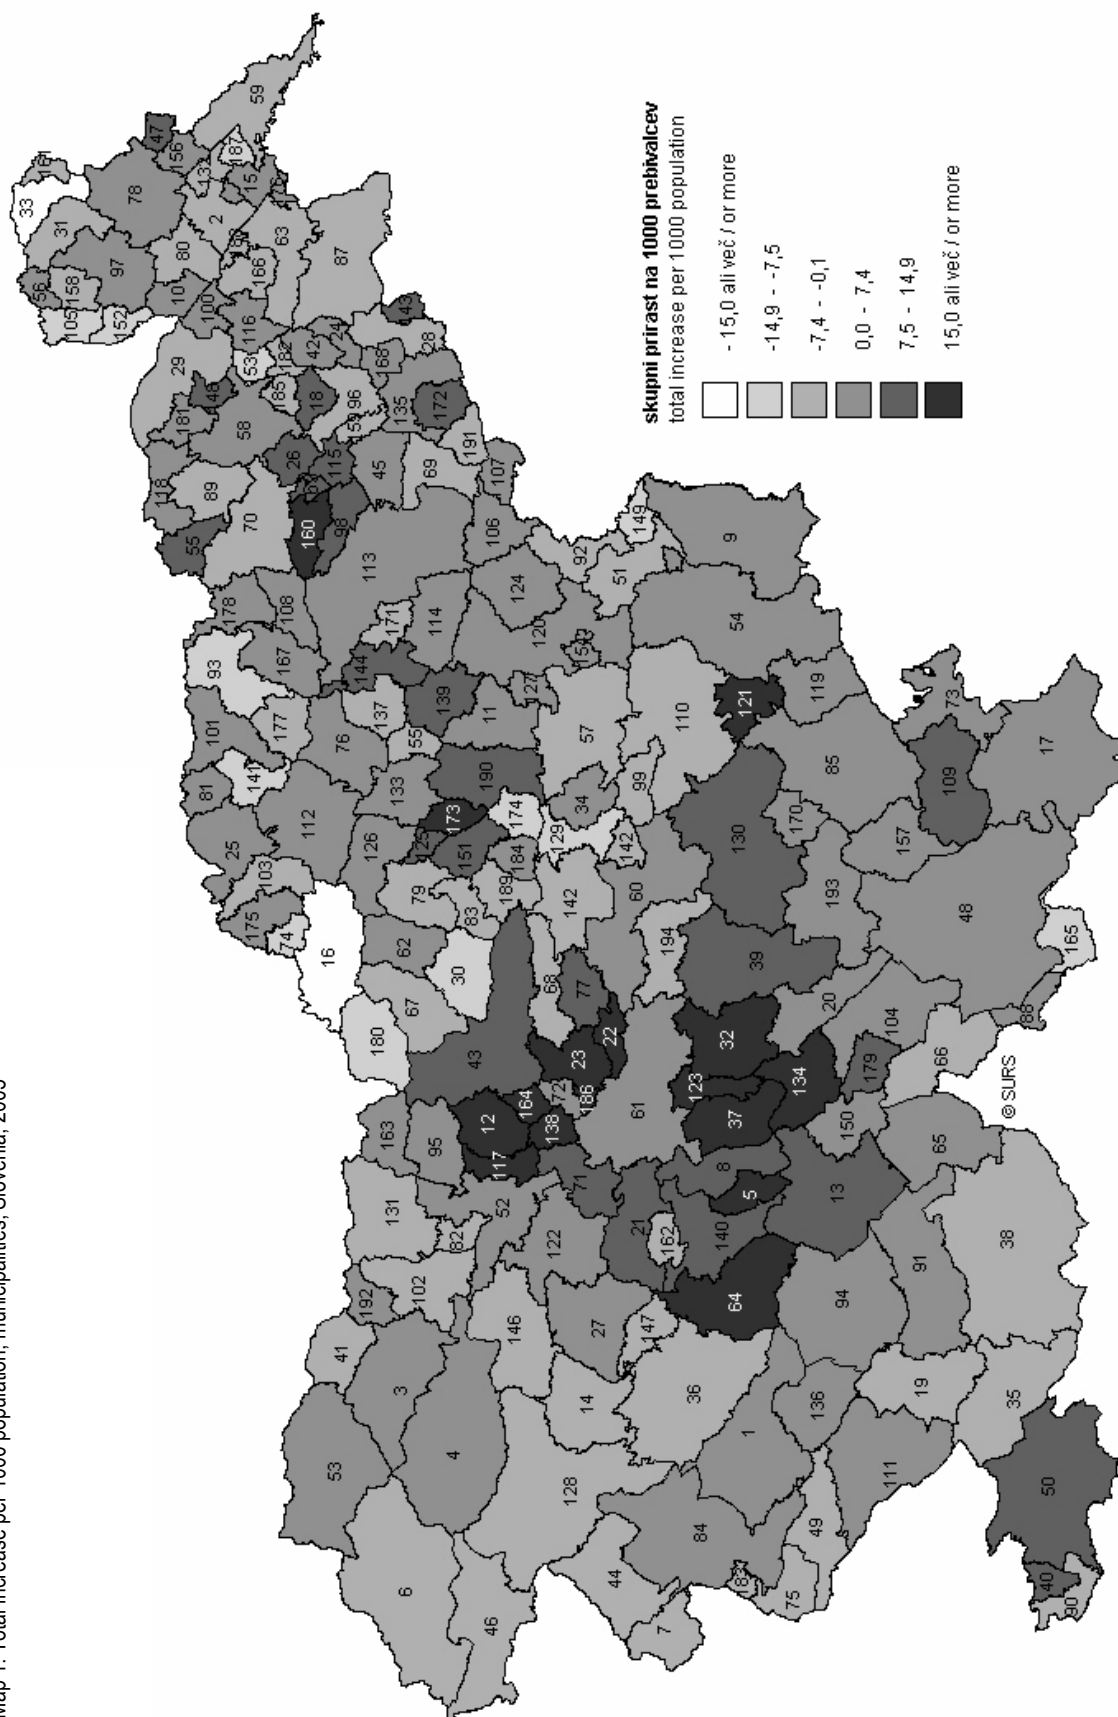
Map 1: Total increase per 1000 population, municipalities, Slovenia, 2005

skupni prirast na 1000 prebivalcev
total increase per 1000 population

- 15,0 ali več / or more
-14,9 - -7,5
-7,4 - -0,1
0,0 - 7,4
7,5 - 14,9
15,0 ali več / or more

© SURS

33 161 59 187 47 156 13 15 78 31 2 63 158 56 97 80 166 87 105 10 100 152 116 53 182 42 24 29 181 46 85 18 168 28 148 58 59 96 135 172 26 115 45 191 89 55 160 98 70 69 107 106 149 92 113 51 9 178 108 171 124 54 93 167 144 114 120 153 101 177 137 139 127 121 119 81 141 76 55 11 57 110 73 85 133 190 34 99 17 25 112 173 174 170 109 103 126 125 151 129 142 130 157 184 175 79 189 142 60 193 74 16 83 62 194 30 68 77 48 180 67 43 39 165 22 23 32 20 104 88 163 186 123 72 164 179 134 12 138 61 66 95 150 117 37 131 52 71 8 65 82 5 122 21 140 13 192 162 102 41 146 27 64 38 147 91 53 3 94 4 14 36 19 35 128 1 136 6 84 111 50 44 49 46 83 75 7 40 90